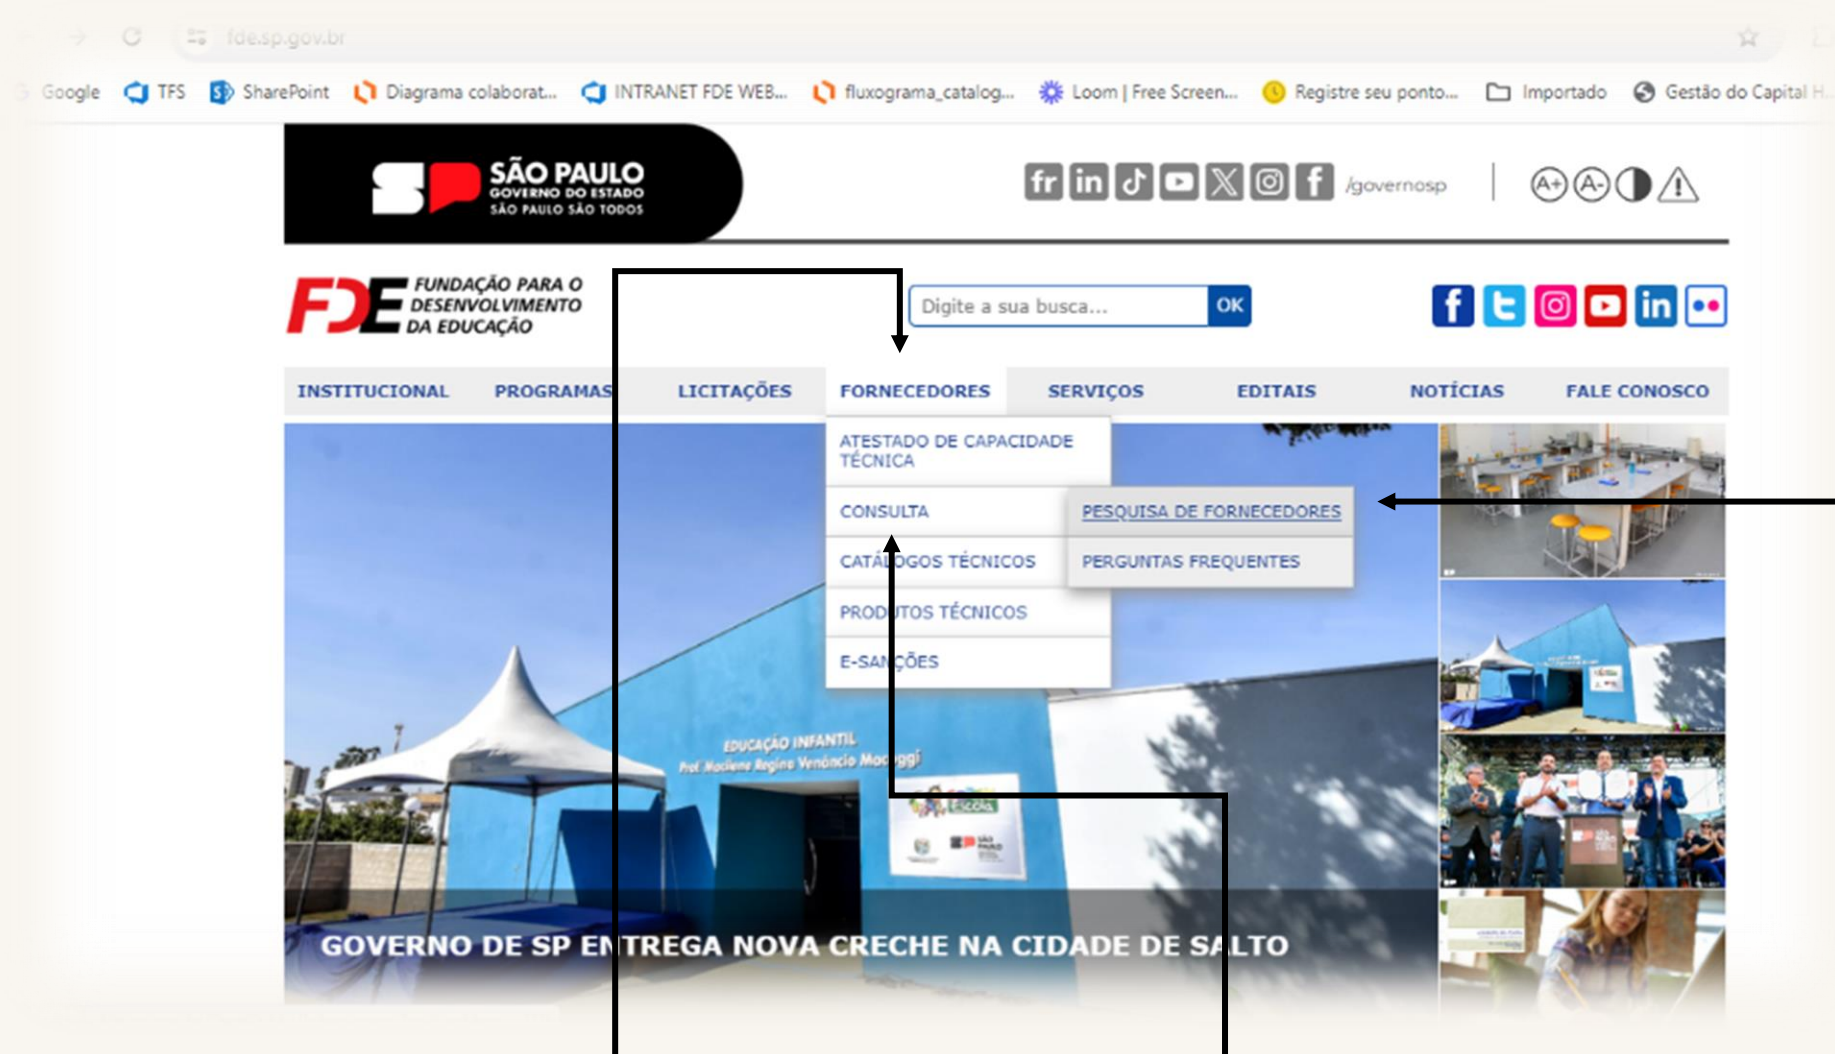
fde.sp.gov.br

Google TFS SharePoint Diagrama colaborat... INTRANET FDE WEB... fluxograma_catalog... Loom | Free Screen... Registre seu ponto... Importado Gestão do Capital H...

SÃO PAULO GOVERNO DO ESTADO SÃO PAULO SÃO TODOS

/governosp

A+ A-

FDE FUNDAÇÃO PARA O DESENVOLVIMENTO DA EDUCAÇÃO

Digite a sua busca... OK

INSTITUCIONAL PROGRAMAS LICITAÇÕES FORNECEDORES SERVIÇOS EDITAIS NOTÍCIAS FALE CONOSCO

ATESTADO DE CAPACIDADE TÉCNICA
CONSULTA
CATÁLOGOS TÉCNICOS
PRODUTOS TÉCNICOS
E-SANÇÕES

PESQUISA DE FORNECEDORES
PERGUNTAS FREQUENTES

EDUCAÇÃO INFANTIL Prof. Maciene Regina Venâncio Moreggi

GOVERNO DE SP ENTREGA NOVA CRECHE NA CIDADE DE SALTO